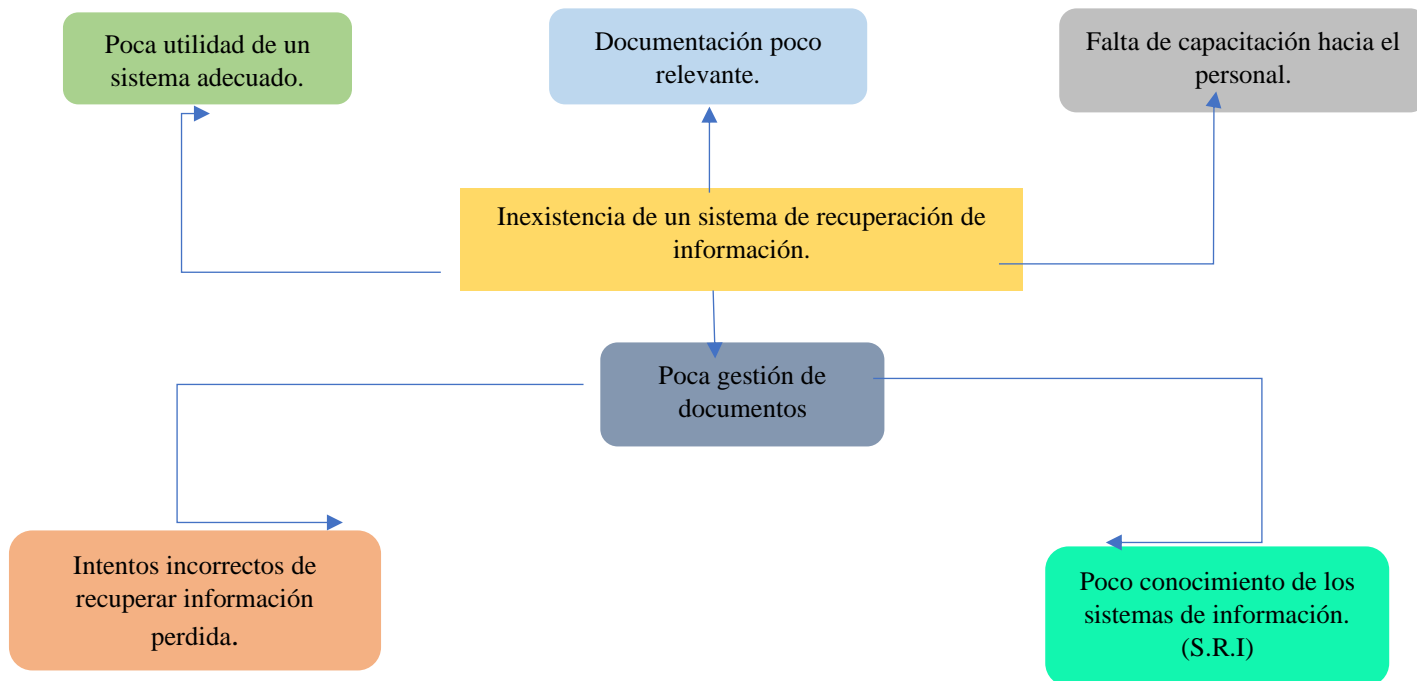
Poca utilidad de un sistema adecuado.

Documentación poco relevante.

Falta de capacitación hacia el personal.

Inexistencia de un sistema de recuperación de información.

Poca gestión de documentos

Intentos incorrectos de recuperar información perdida.

Poco conocimiento de los sistemas de información. (S.R.I)